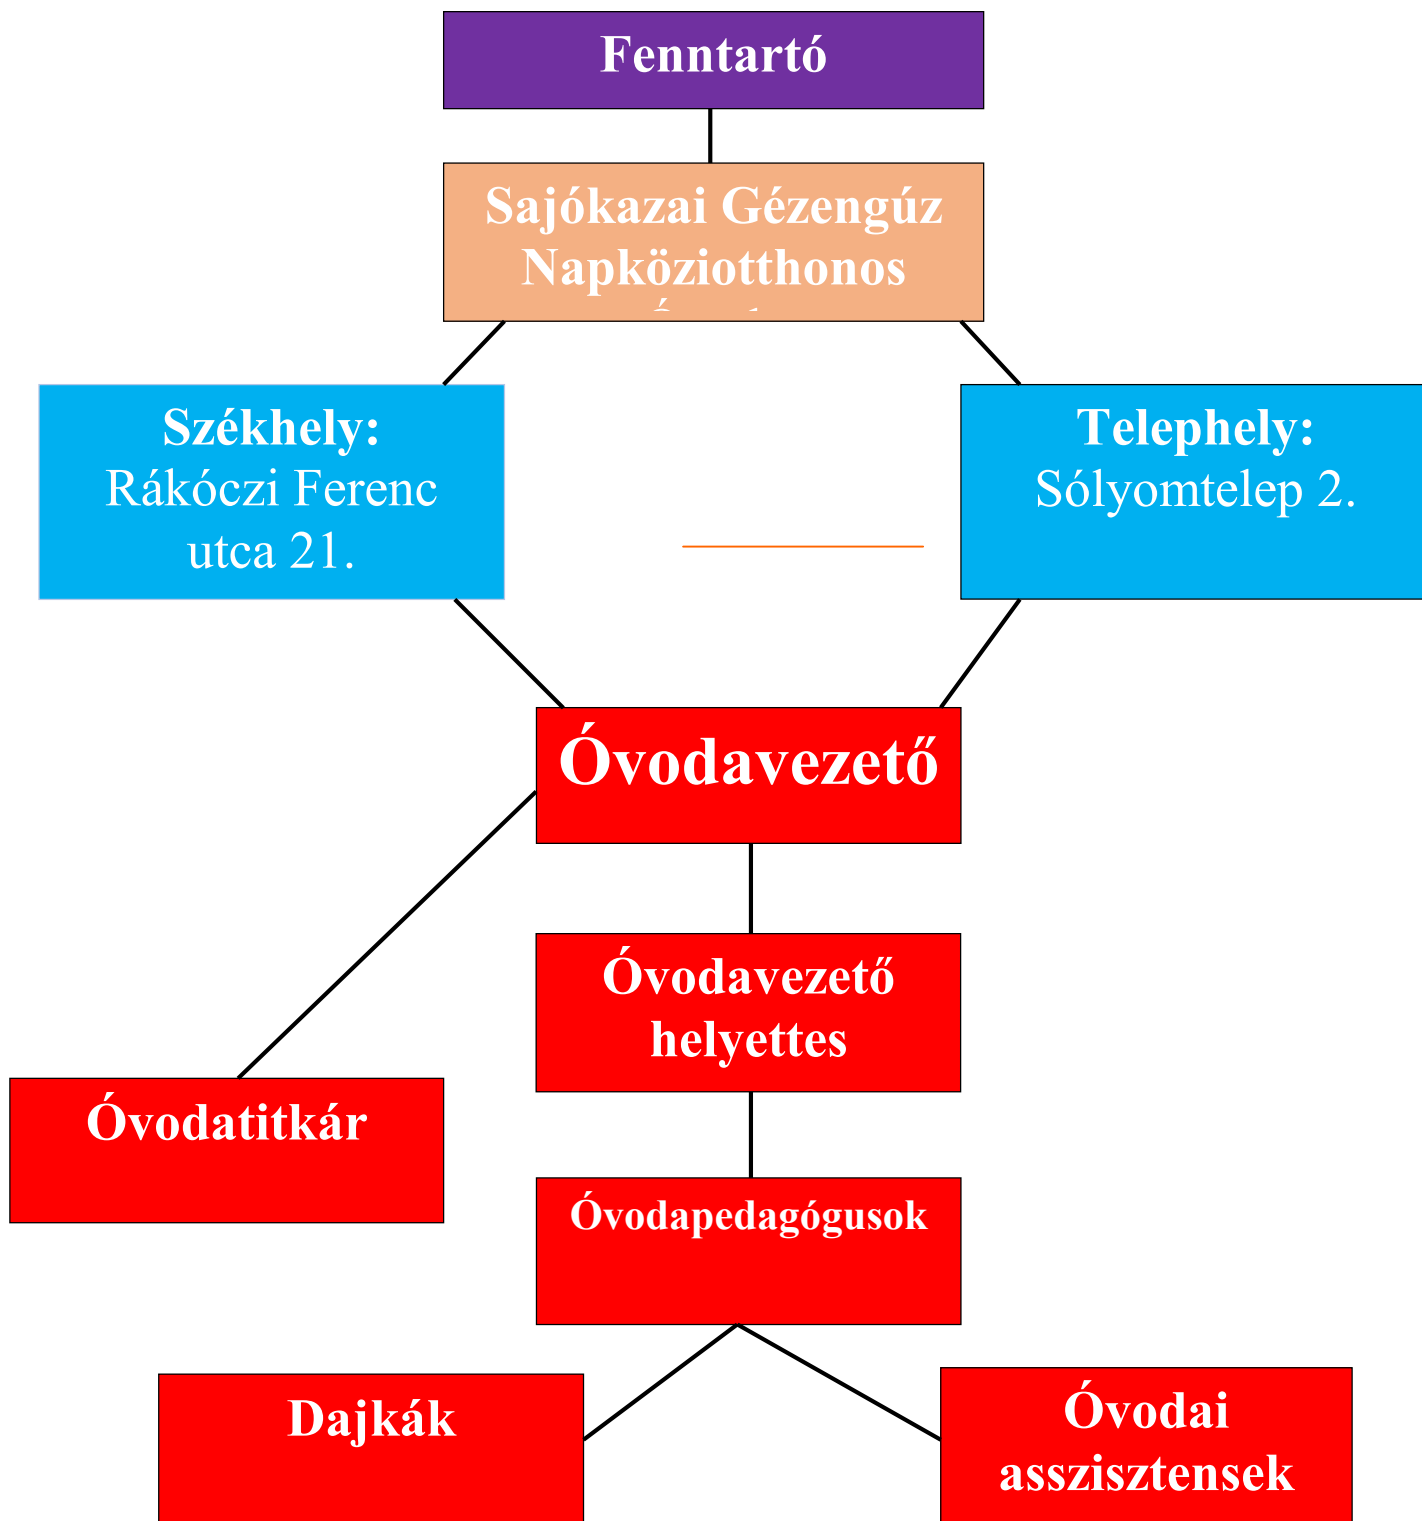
Fenntartó

Sajókazai Gézengúz Napköziotthonos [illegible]

Székhely:
Rákóczi Ferenc utca 21.

Telephely:
Sólyomtelep 2.

Óvodavezető

Óvodavezető helyettes

Óvodatitkár

Óvodapedagógusok

Dajkák

Óvodai asszisztensek